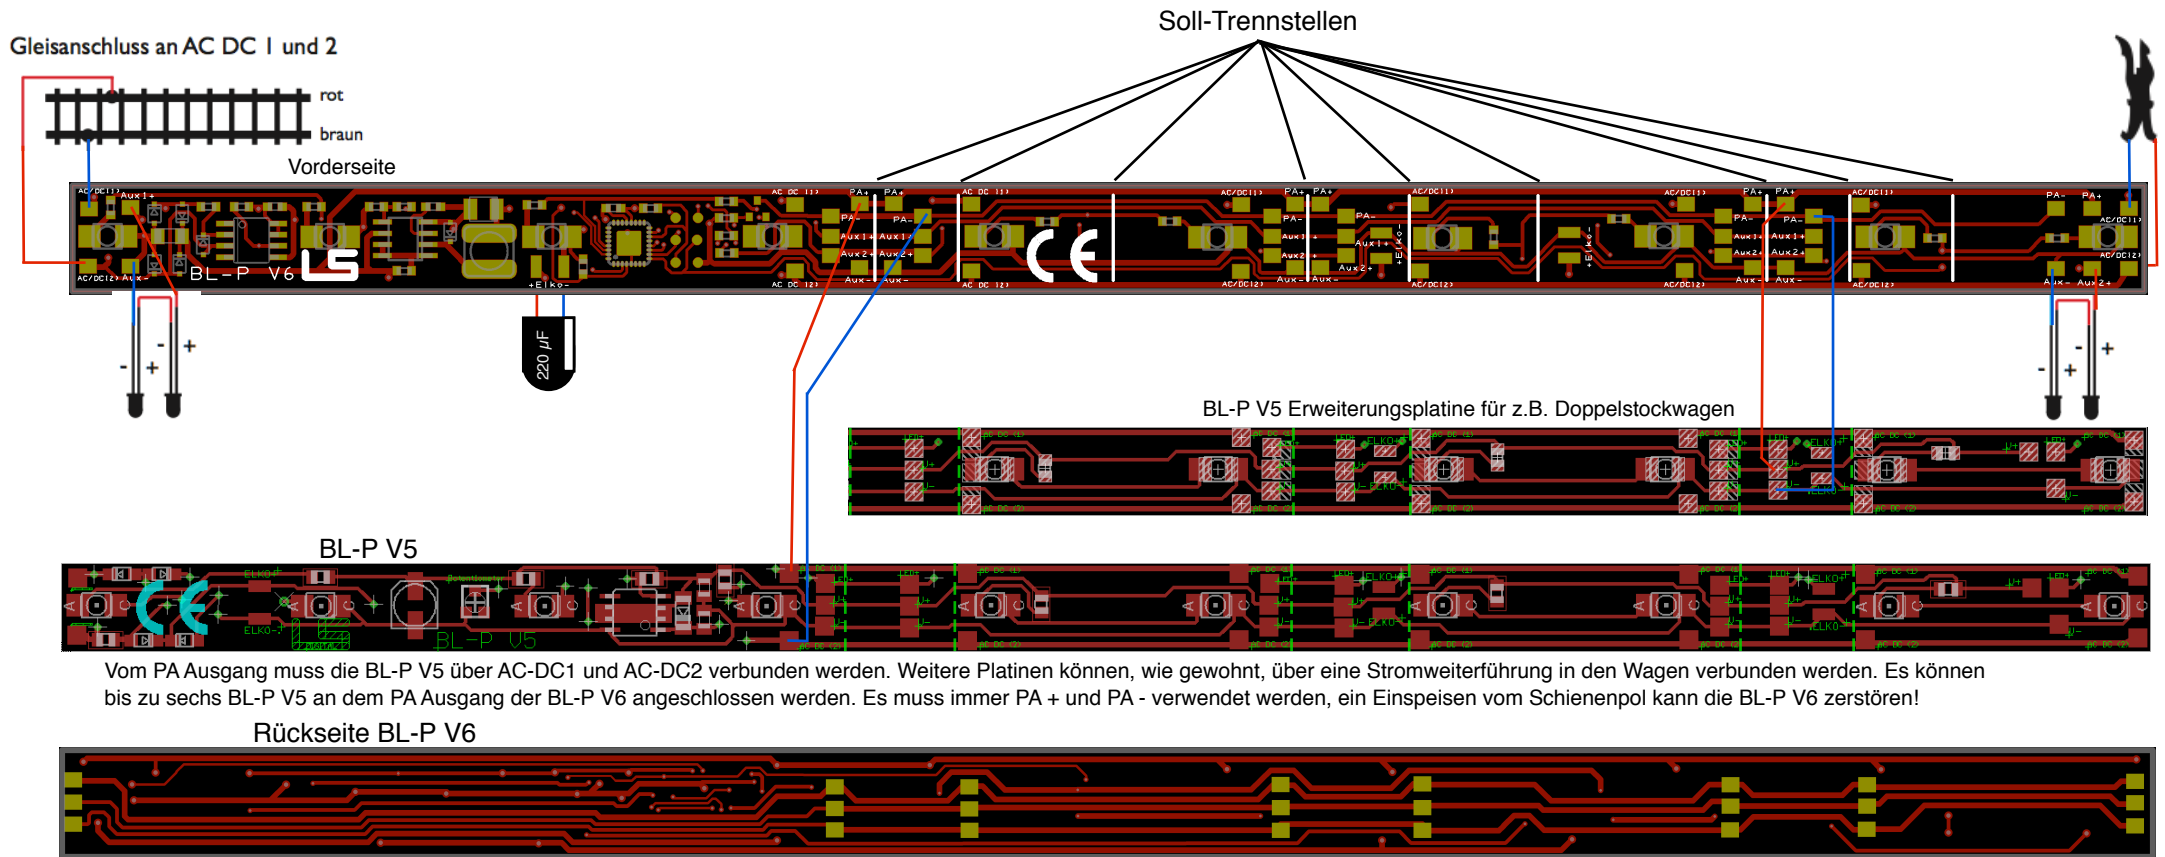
Soll-Trennstellen

Gleisanschluss an AC DC 1 und 2

rot

braun

Vorderseite

BL-P V6

220 µF

- + - +

- + - +

BL-P V5 Erweiterungsplatine für z.B. Doppelstockwagen

BL-P V5

Vom PA Ausgang muss die BL-P V5 über AC-DC1 und AC-DC2 verbunden werden. Weitere Platinen können, wie gewohnt, über eine Stromweiterführung in den Wagen verbunden werden. Es können bis zu sechs BL-P V5 an dem PA Ausgang der BL-P V6 angeschlossen werden. Es muss immer PA + und PA - verwendet werden, ein Einspeisen vom Schienenpol kann die BL-P V6 zerstören!

Rückseite BL-P V6